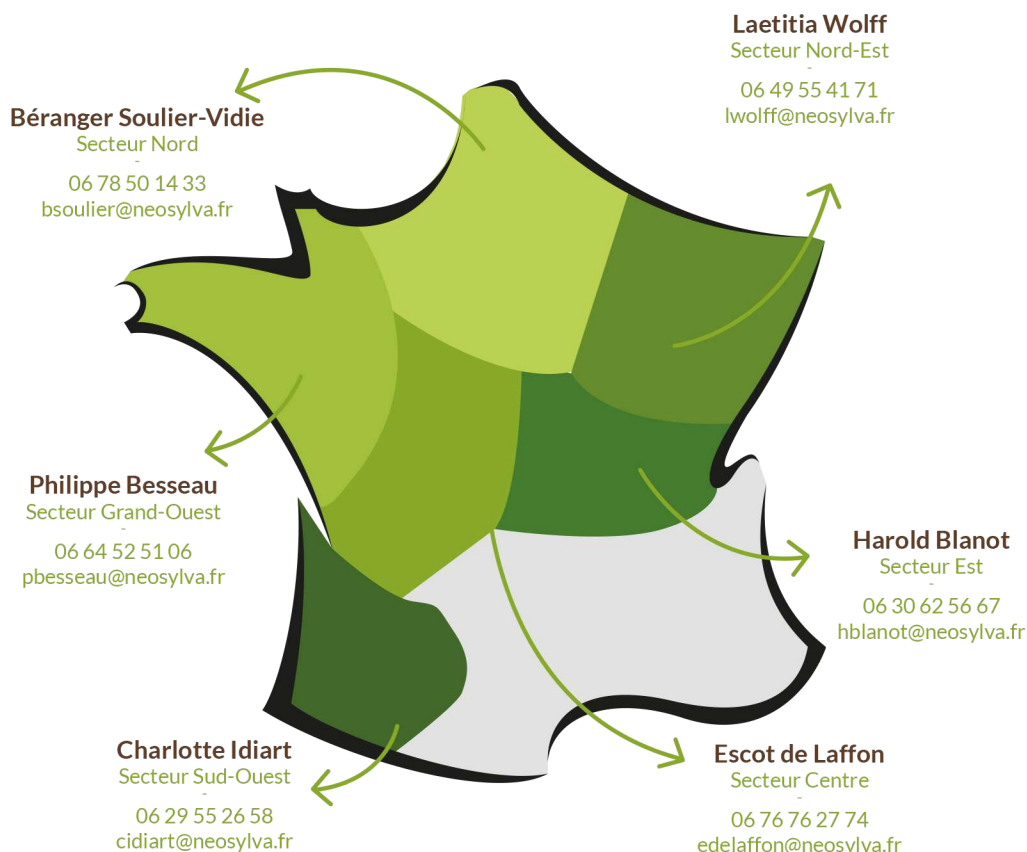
Laetitia Wolff
Secteur Nord-Est
-
06 49 55 41 71
lwolff@neosylva.fr

Béranger Soulier-Vidie
Secteur Nord
-
06 78 50 14 33
bsoulier@neosylva.fr

Philippe Besseau
Secteur Grand-Ouest
-
06 64 52 51 06
pbesseau@neosylva.fr

Harold Blanot
Secteur Est
-
06 30 62 56 67
hblanot@neosylva.fr

Charlotte Idiart
Secteur Sud-Ouest
-
06 29 55 26 58
cidiart@neosylva.fr

Escot de Laffon
Secteur Centre
-
06 76 76 27 74
edelaffon@neosylva.fr